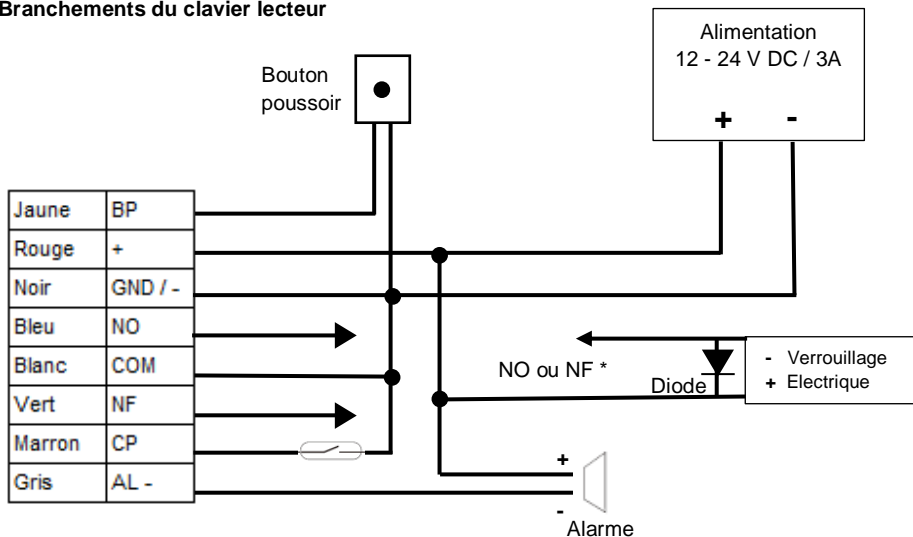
Branchements du clavier lecteur

Bouton poussoir

Alimentation
12 - 24 V DC / 3A
+ -

| Jaune | BP |
|---|---|
| Rouge | + |
| Noir | GND / - |
| Bleu | NO |
| Blanc | COM |
| Vert | NF |
| Marron | CP |
| Gris | AL - |

NO ou NF *

Diode

- Verrouillage
+ Electrique

+
-
Alarme